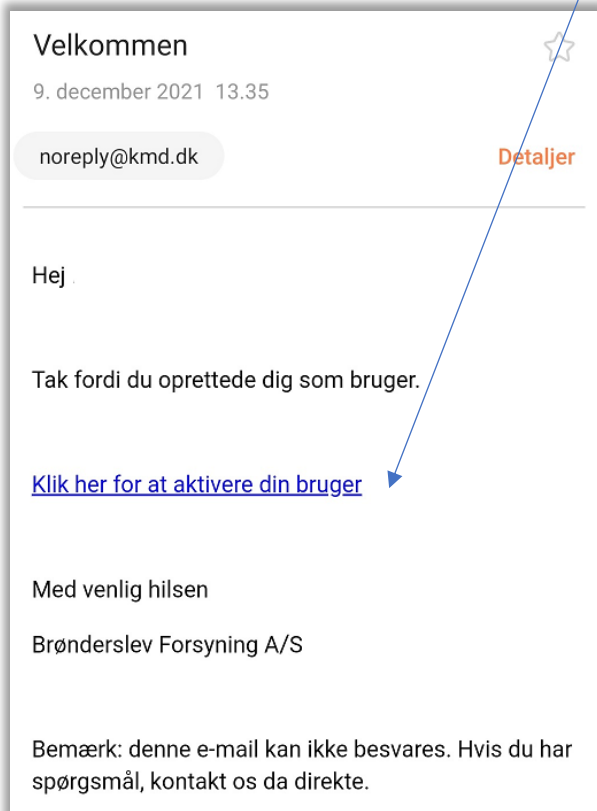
Velkommen

9. december 2021 13.35

noreply@kmd.dk

Detaljer

Hej

Tak fordi du oprettede dig som bruger.

Klik her for at aktivere din bruger

Med venlig hilsen

Brønderslev Forsyning A/S

Bemærk: denne e-mail kan ikke besvares. Hvis du har spørgsmål, kontakt os da direkte.